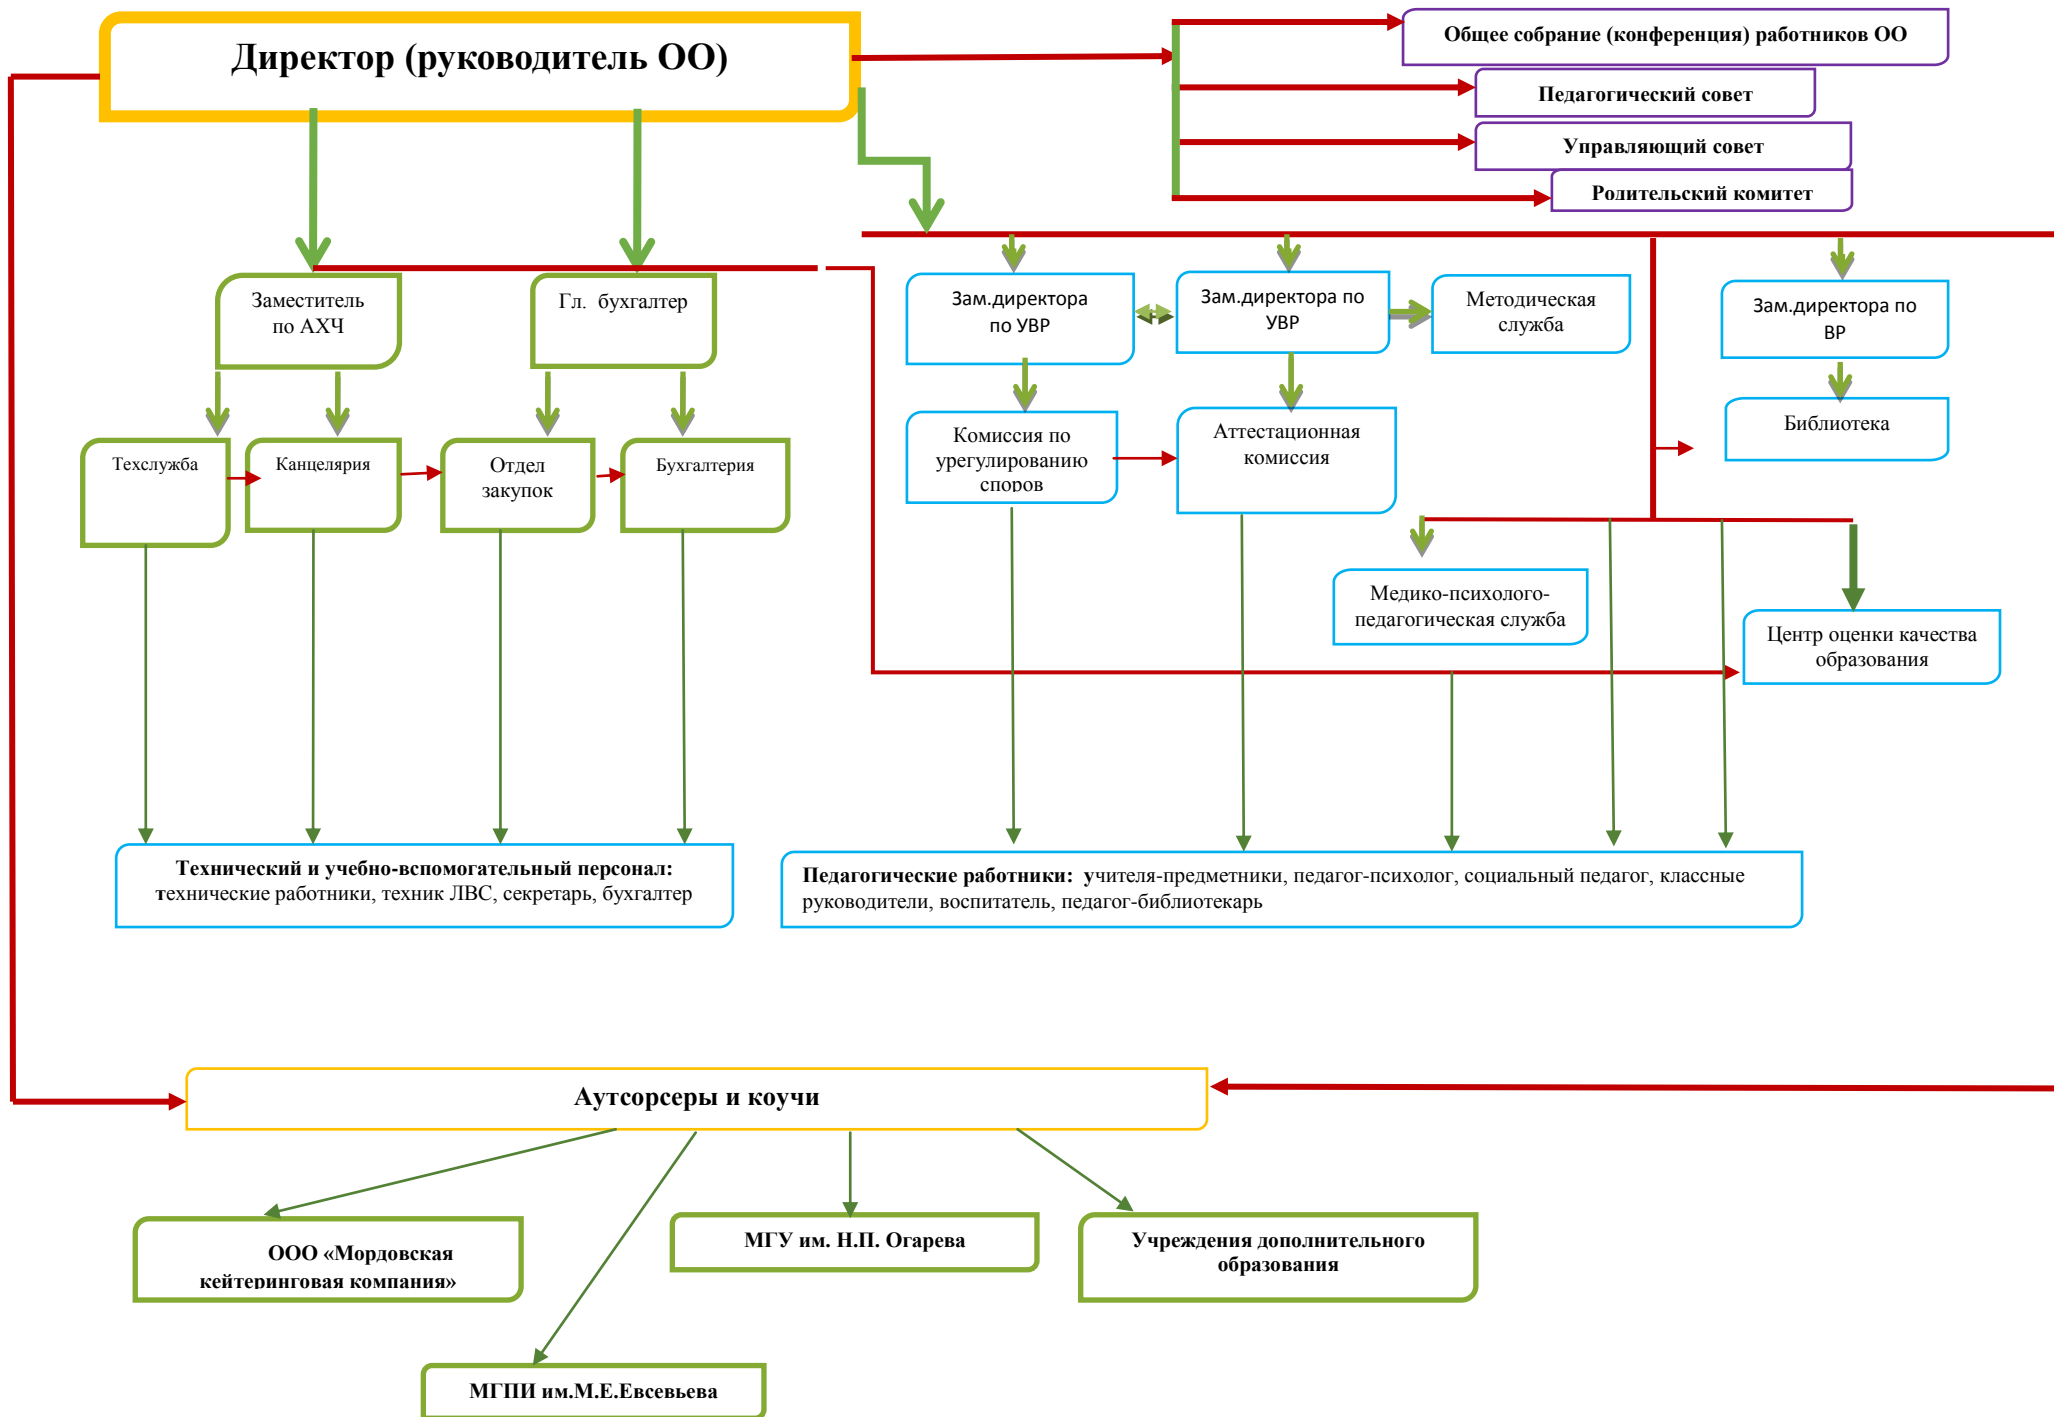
Директор (руководитель ОО)

Общее собрание (конференция) работников ОО

Педагогический совет

Управляющий совет

Родительский комитет

Заместитель по АХЧ

Гл. бухгалтер

Зам.директора по УВР

Зам.директора по УВР

Методическая служба

Зам.директора по ВР

Библиотека

Техслужба

Канцелярия

Отдел закупок

Бухгалтерия

Комиссия по урегулированию споров

Аттестационная комиссия

Медико-психолого-педагогическая служба

Центр оценки качества образования

**Технический и учебно-вспомогательный персонал:** технические работники, техник ЛВС, секретарь, бухгалтер

**Педагогические работники:** учителя-предметники, педагог-психолог, социальный педагог, классные руководители, воспитатель, педагог-библиотекарь

Аутсорсеры и коучи

ООО «Мордовская кейтеринговая компания»

МГУ им. Н.П. Огарева

Учреждения дополнительного образования

МГПИ им.М.Е.Евсевьева